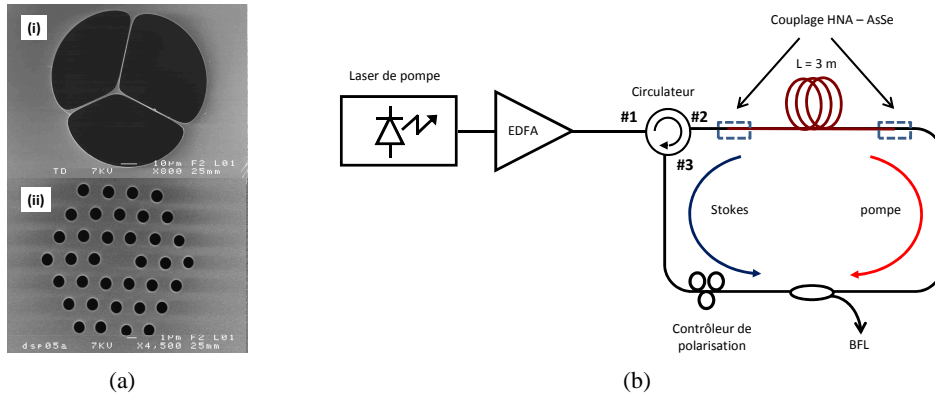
(i)

TD 7KU 10Pm F2 L01 X800 25mm

(ii)

dsp05a 7KU 1Pm F2 L01 X4,500 25mm

(a)

Laser de pompe

EDFA

Circulateur

#1

#2

#3

Couplage HNA – AsSe

L = 3 m

Stokes

pompe

Contrôleur de polarisation

BFL

(b)